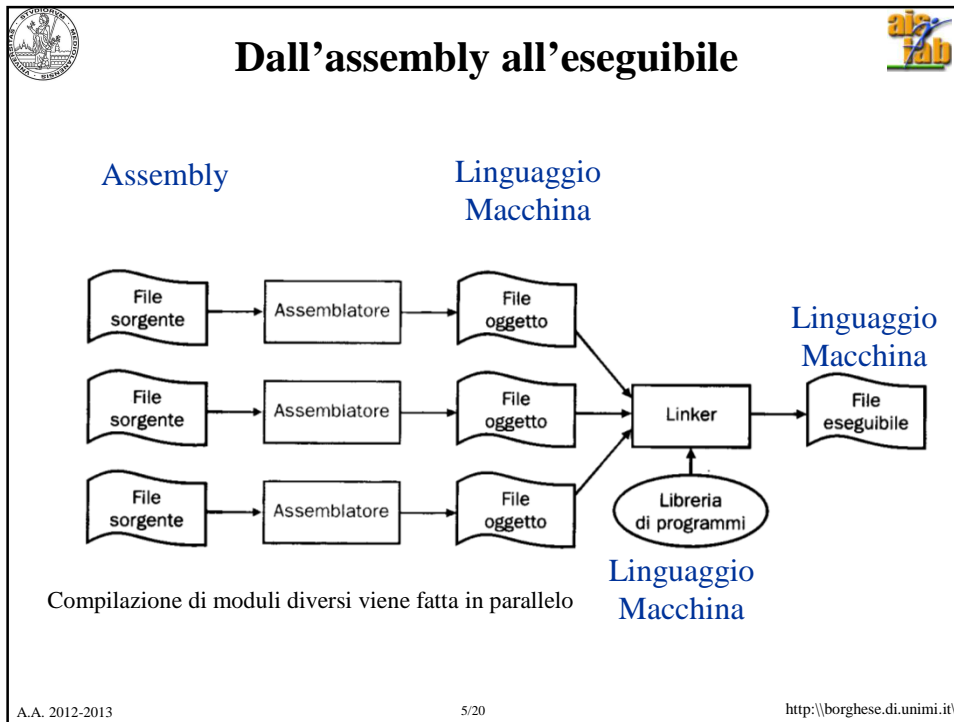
Dall'assembly all'eseguibile

Assembly

Linguaggio Macchina

File sorgente → Assemblatore → File oggetto

File sorgente → Assemblatore → File oggetto

File sorgente → Assemblatore → File oggetto

Linker

Libreria di programmi

Linguaggio Macchina

File eseguibile

Linguaggio Macchina

Compilazione di moduli diversi viene fatta in parallelo

A.A. 2012-2013

5/20

http:\\borghese.di.unimi.it\